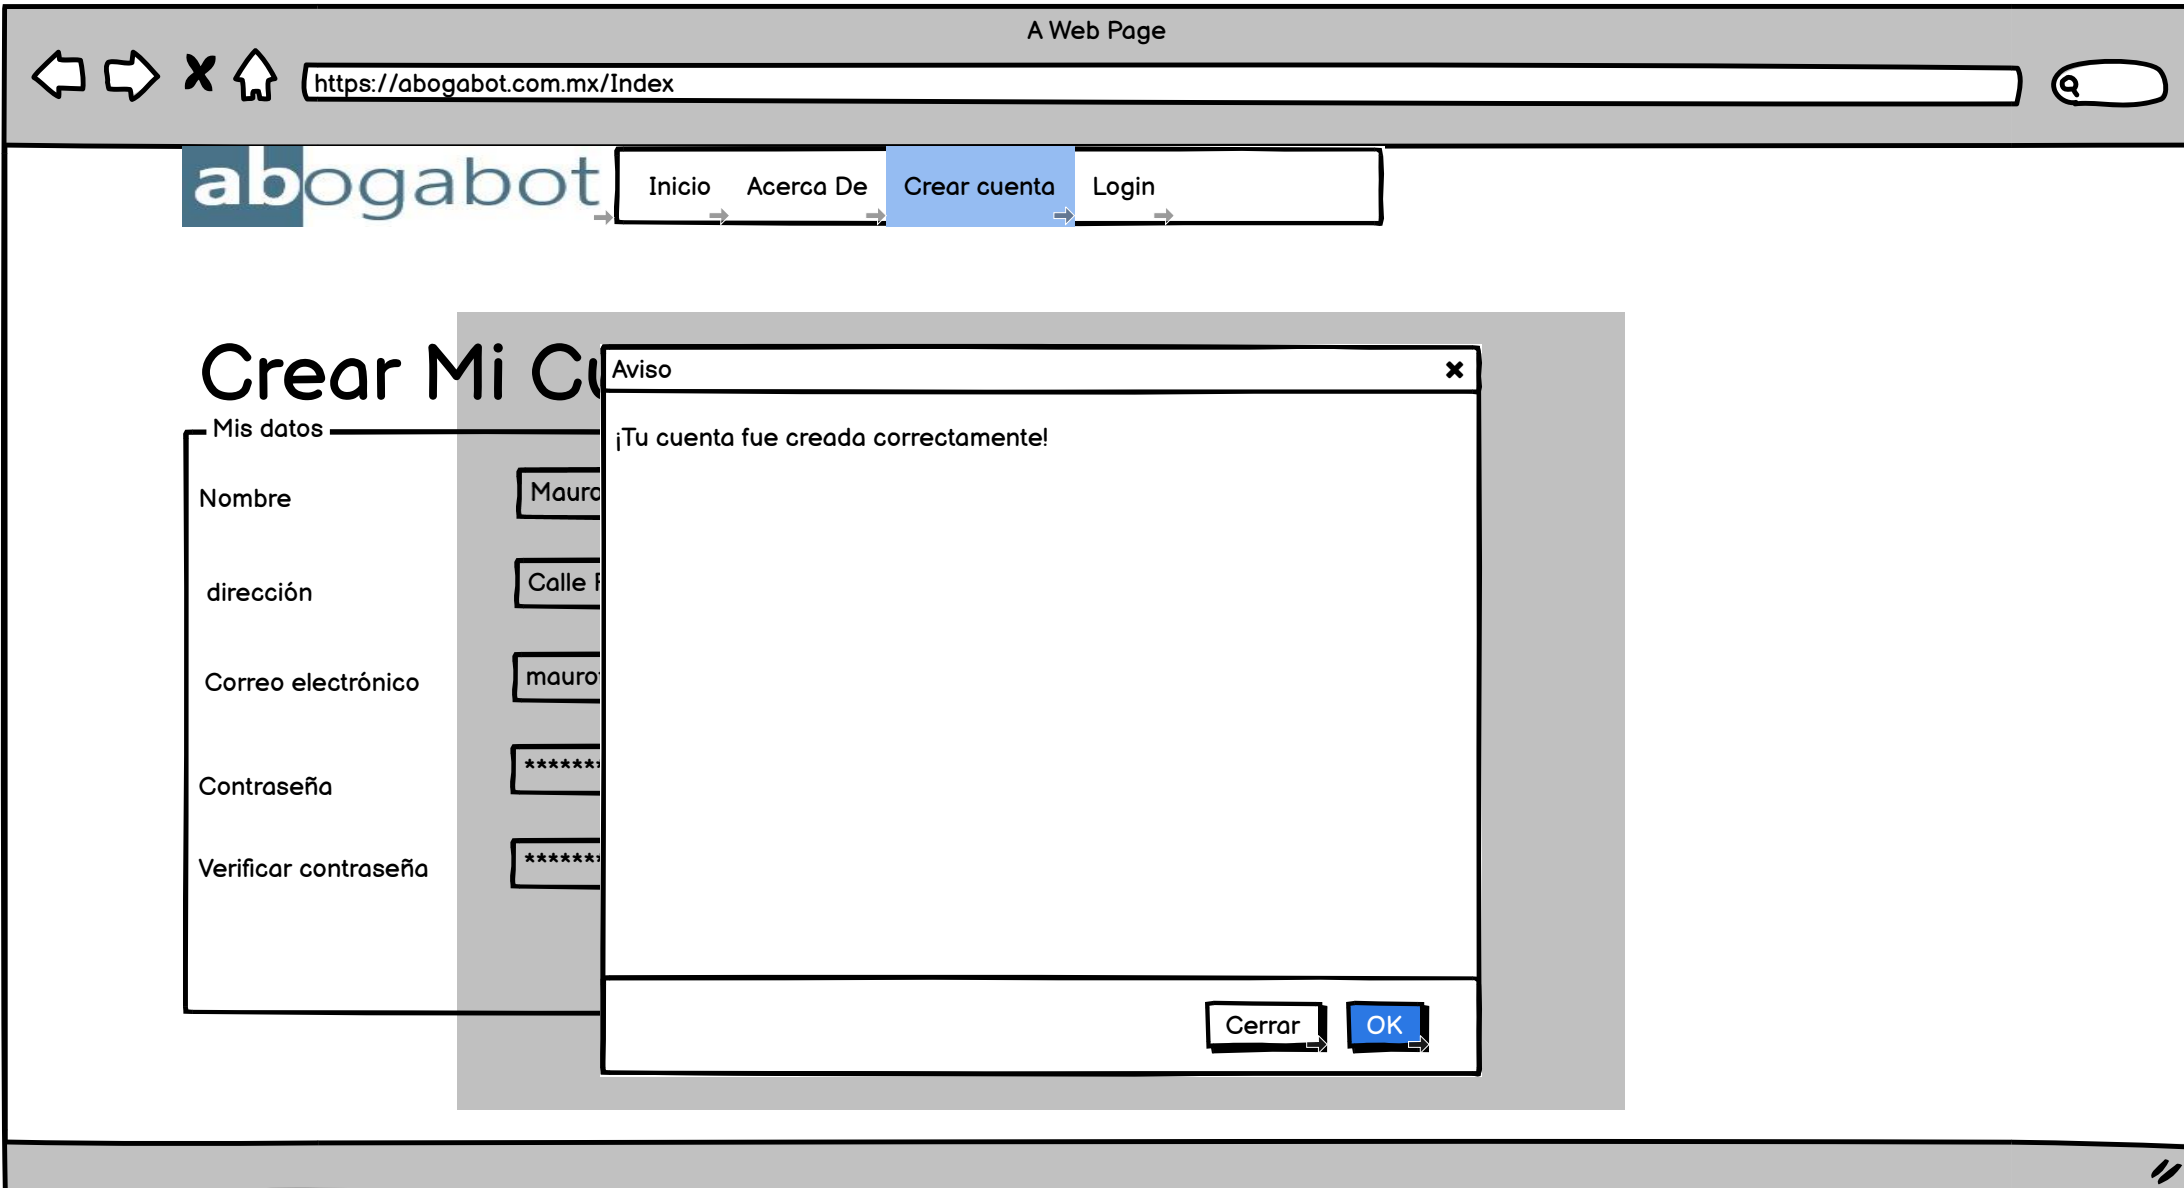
A Web Page

https://abogabot.com.mx/Index

abogabot

Inicio Acerca De Crear cuenta Login

Crear Mi Cu

Mis datos

Nombre Mauro

dirección Calle F

Correo electrónico mauro

Contraseña *******

Verificar contraseña *******

Aviso

¡Tu cuenta fue creada correctamente!

Cerrar OK